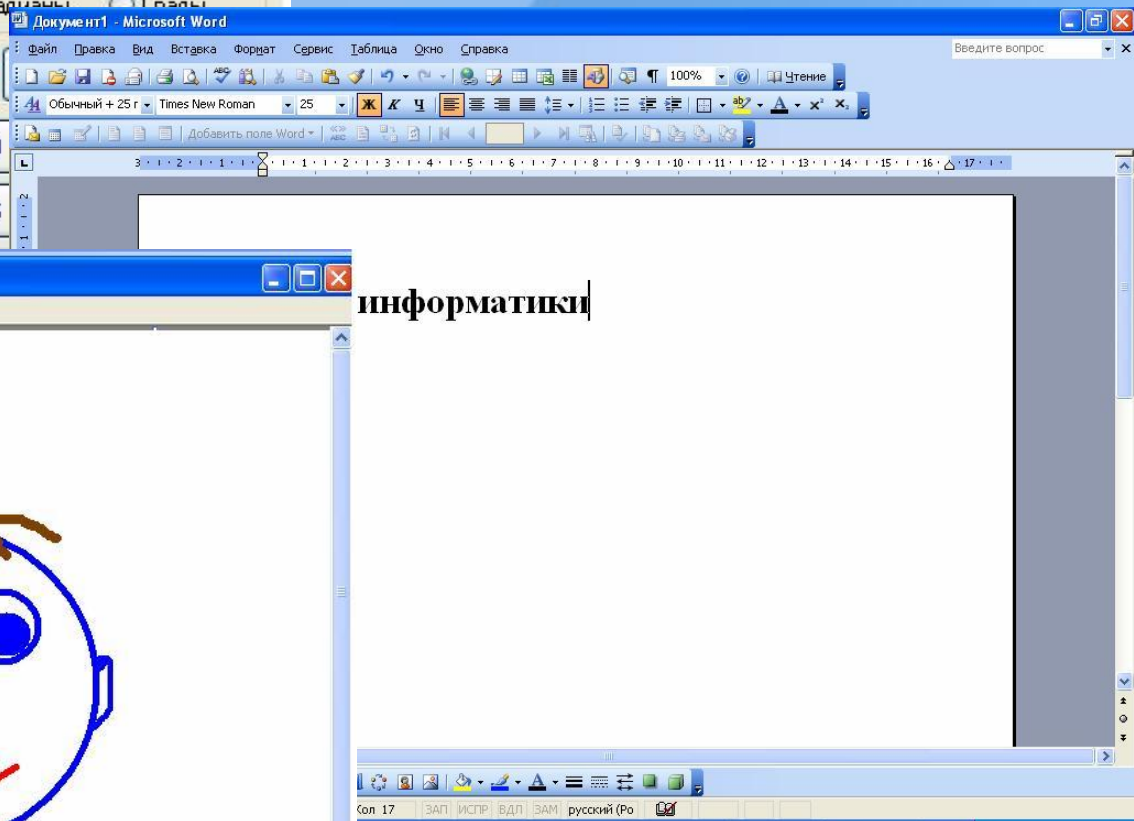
адианы Грады
Документ1 - Microsoft Word
Файл Правка Вид Вставка Формат Сервис Таблица Окно Справка
Введите вопрос
100% Чтение
Обычный + 25 г Times New Roman 25 Ж К Ч
Добавить поле Word
информатики
Кол 17 ЗАП ИСПР ВДЛ ЗАМ русский (Ро